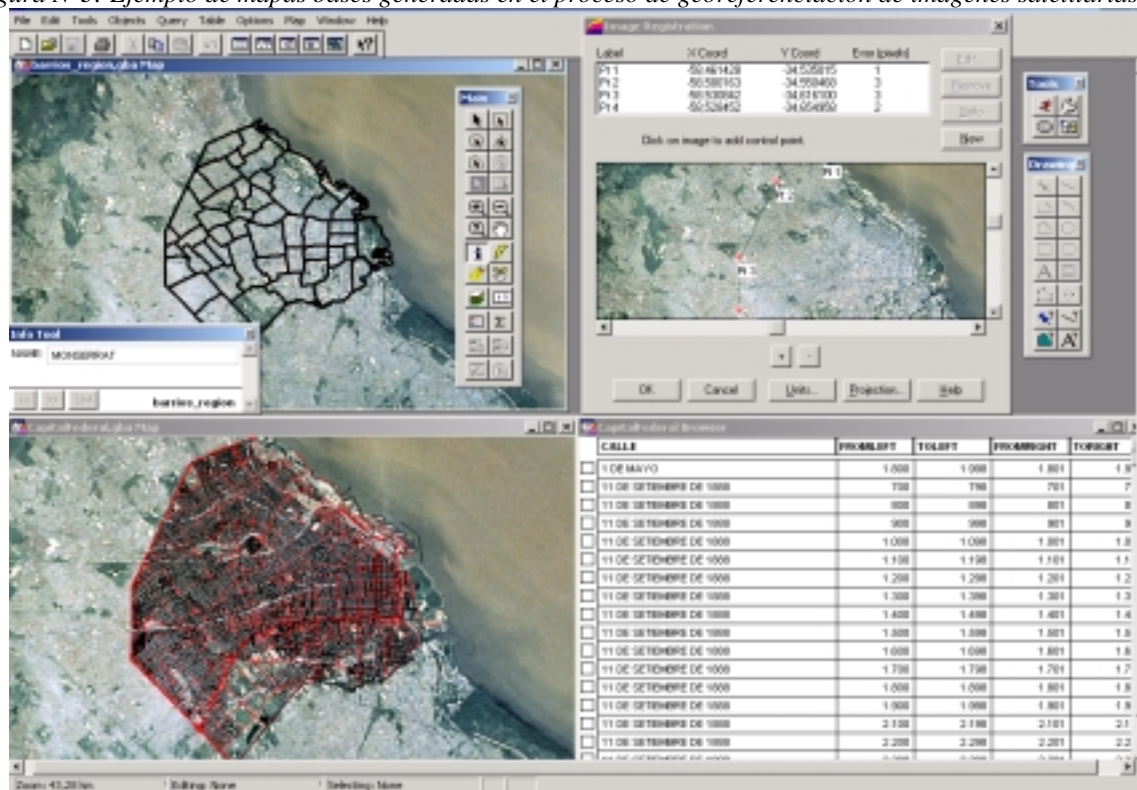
gura N°3. Ejemplo de mapas bases generadas en el proceso de georeferenciación de imágenes satelitarias

File Edit Tools Objects Query Table Options Map Window Help

barrios_region,gba Map

Main

Info Tool

NAME MONSERRAT

barrios_region

Image Registration

| Label | X Coord | Y Coord | Error (pixels) |
|---|---|---|---|
| Pt 1 | -58.461428 | -34.535815 | 1 |
| Pt 2 | -58.580163 | -34.558468 | 3 |
| Pt 3 | -58.530842 | -34.616100 | 3 |
| Pt 4 | -58.526452 | -34.654959 | 2 |

Edit... Remove Delete New

Click on image to add control point.

Pt 1 Pt 2 Pt 3

OK Cancel Units... Projection... Help

Tools

Drawing

A

CapitalFederal,gba Map

CapitalFederal Browser

| CALLE | FROMLEFT | TOLEFT | FROMRIGHT | TORIGHT |
|---|---|---|---|---|
| 1 DE MAYO | 1.000 | 1.098 | 1.801 | 1.9 |
| 11 DE SETIEMBRE DE 1888 | 700 | 798 | 701 | 7 |
| 11 DE SETIEMBRE DE 1888 | 800 | 898 | 801 | 8 |
| 11 DE SETIEMBRE DE 1888 | 900 | 998 | 901 | 9 |
| 11 DE SETIEMBRE DE 1888 | 1.000 | 1.098 | 1.801 | 1.0 |
| 11 DE SETIEMBRE DE 1888 | 1.100 | 1.198 | 1.101 | 1.1 |
| 11 DE SETIEMBRE DE 1888 | 1.200 | 1.298 | 1.201 | 1.2 |
| 11 DE SETIEMBRE DE 1888 | 1.300 | 1.398 | 1.301 | 1.3 |
| 11 DE SETIEMBRE DE 1888 | 1.400 | 1.498 | 1.401 | 1.4 |
| 11 DE SETIEMBRE DE 1888 | 1.500 | 1.598 | 1.501 | 1.5 |
| 11 DE SETIEMBRE DE 1888 | 1.600 | 1.698 | 1.601 | 1.6 |
| 11 DE SETIEMBRE DE 1888 | 1.700 | 1.798 | 1.701 | 1.7 |
| 11 DE SETIEMBRE DE 1888 | 1.800 | 1.898 | 1.801 | 1.8 |
| 11 DE SETIEMBRE DE 1888 | 1.900 | 1.998 | 1.901 | 1.9 |
| 11 DE SETIEMBRE DE 1888 | 2.100 | 2.198 | 2.101 | 2.1 |
| 11 DE SETIEMBRE DE 1888 | 2.200 | 2.298 | 2.201 | 2.2 |

Zoom: 43,20 km | Editing: None | Selecting: None